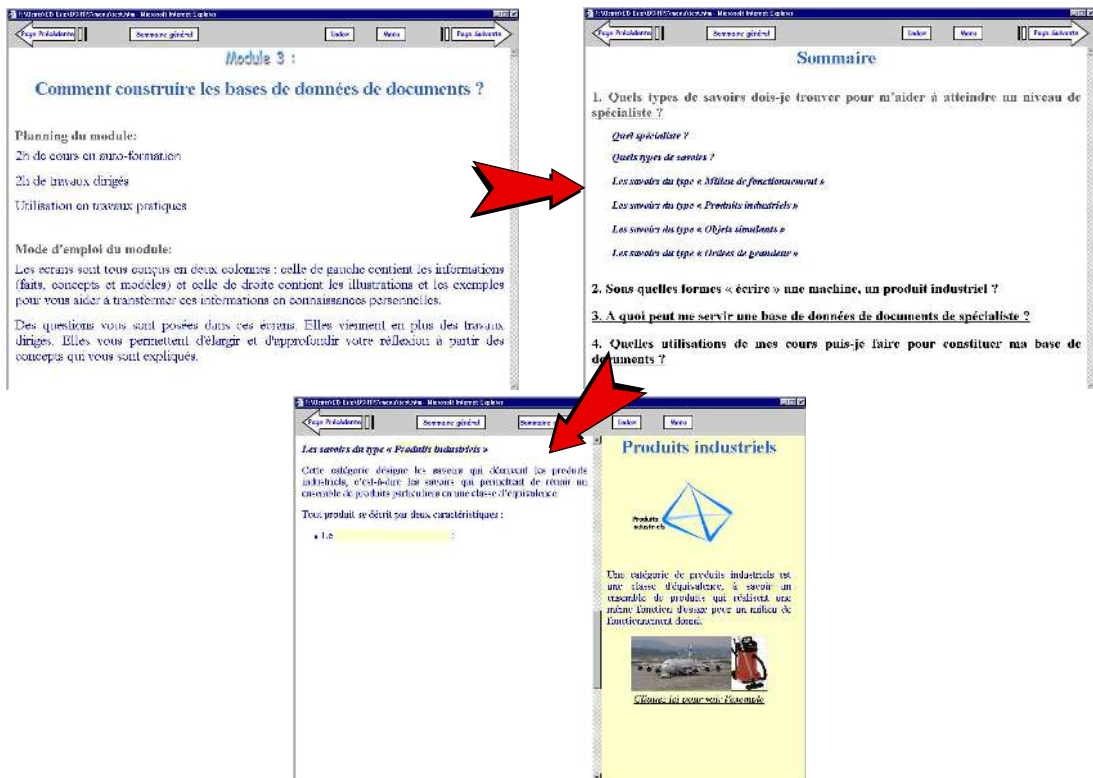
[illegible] - Microsoft Internet Explorer

Page Précédente | Sommaire général | Index | Menu | Page Suivante

Module 3 :

Comment construire les bases de données de documents ?

Planning du module:

2h de cours en auto-formation

2h de travaux dirigés

Utilisation en travaux pratiques

Mode d'emploi du module:

Les écrans sont tous conçus en deux colonnes : celle de gauche contient les informations (faits, concepts et modèles) et celle de droite contient les illustrations et les exemples pour vous aider à transformer ces informations en connaissances personnelles.

Des questions vous sont posées dans ces écrans. Elles viennent en plus des travaux dirigés. Elles vous permettent d'élargir et d'approfondir votre réflexion à partir des concepts qui vous sont expliqués.

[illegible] - Microsoft Internet Explorer

Page Précédente | Sommaire général | Index | Menu | Page Suivante

Sommaire

1. Quels types de savoirs dois-je trouver pour m'aider à atteindre un niveau de spécialiste ?

Quel spécialiste ?

Quels types de savoirs ?

Les savoirs du type « Milieu de fonctionnement »

Les savoirs du type « Produits industriels »

Les savoirs du type « Objets simulants »

Les savoirs du type « Ordres de grandeur »

2. Sous quelles formes « écrire » une machine, un produit industriel ?

3. A quoi peut me servir une base de données de documents de spécialiste ?

4. Quelles utilisations de mes cours puis-je faire pour constituer ma base de documents ?

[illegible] - Microsoft Internet Explorer

Page Précédente | Sommaire général | Sommaire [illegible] | Index | Menu

Les savoirs du type « Produits industriels »

Cette catégorie désigne les savoirs qui décrivent les produits industriels, c'est-à-dire les savoirs qui permettent de réunir un ensemble de produits particuliers en une classe d'équivalence.

Tout produit se décrit par deux caractéristiques :

• Le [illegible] :

Produits industriels

Produits industriels

Une catégorie de produits industriels est une classe d'équivalence, à savoir un ensemble de produits qui réalisent une même fonction d'usage pour un milieu de fonctionnement donné.

Cliquez ici pour voir l'exemple